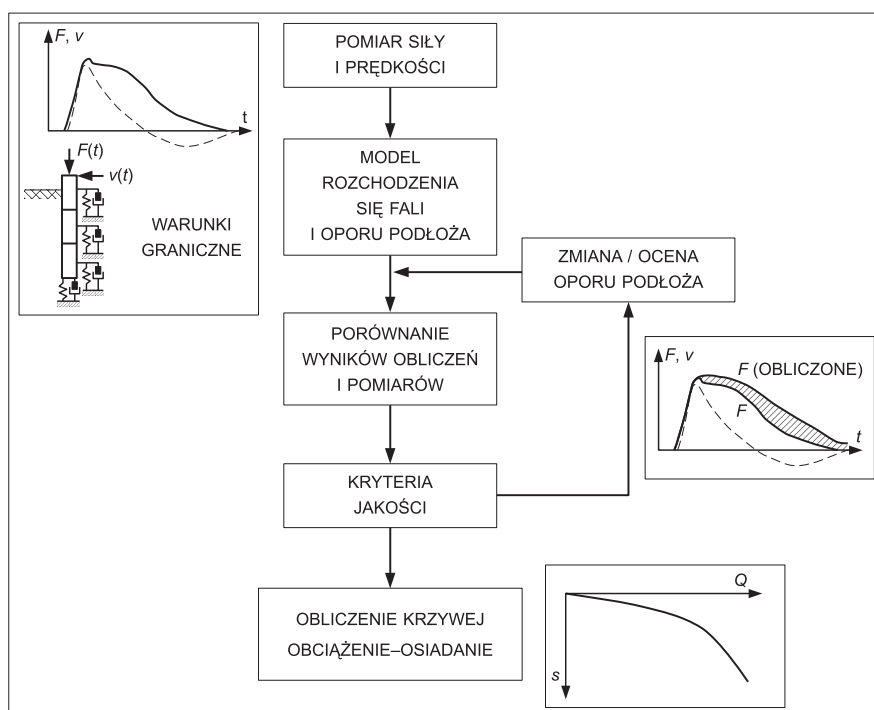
F, v

t

F(t)

v(t)

WARUNKI GRANICZNE

POMIAR SIŁY I PRĘDKOŚCI

MODEL ROZCHODZENIA SIĘ FALI I OPORU PODŁOŻA

ZMIANA / OCENA OPORU PODŁOŻA

PORÓWNANIE WYNIKÓW OBLICZEŃ I POMIARÓW

F, v

F (OBLICZONE)

F

t

KRYTERIA JAKOŚCI

OBLICZENIE KRZYWEJ OBCIĄŻENIE–OSIADANIE

Q

s